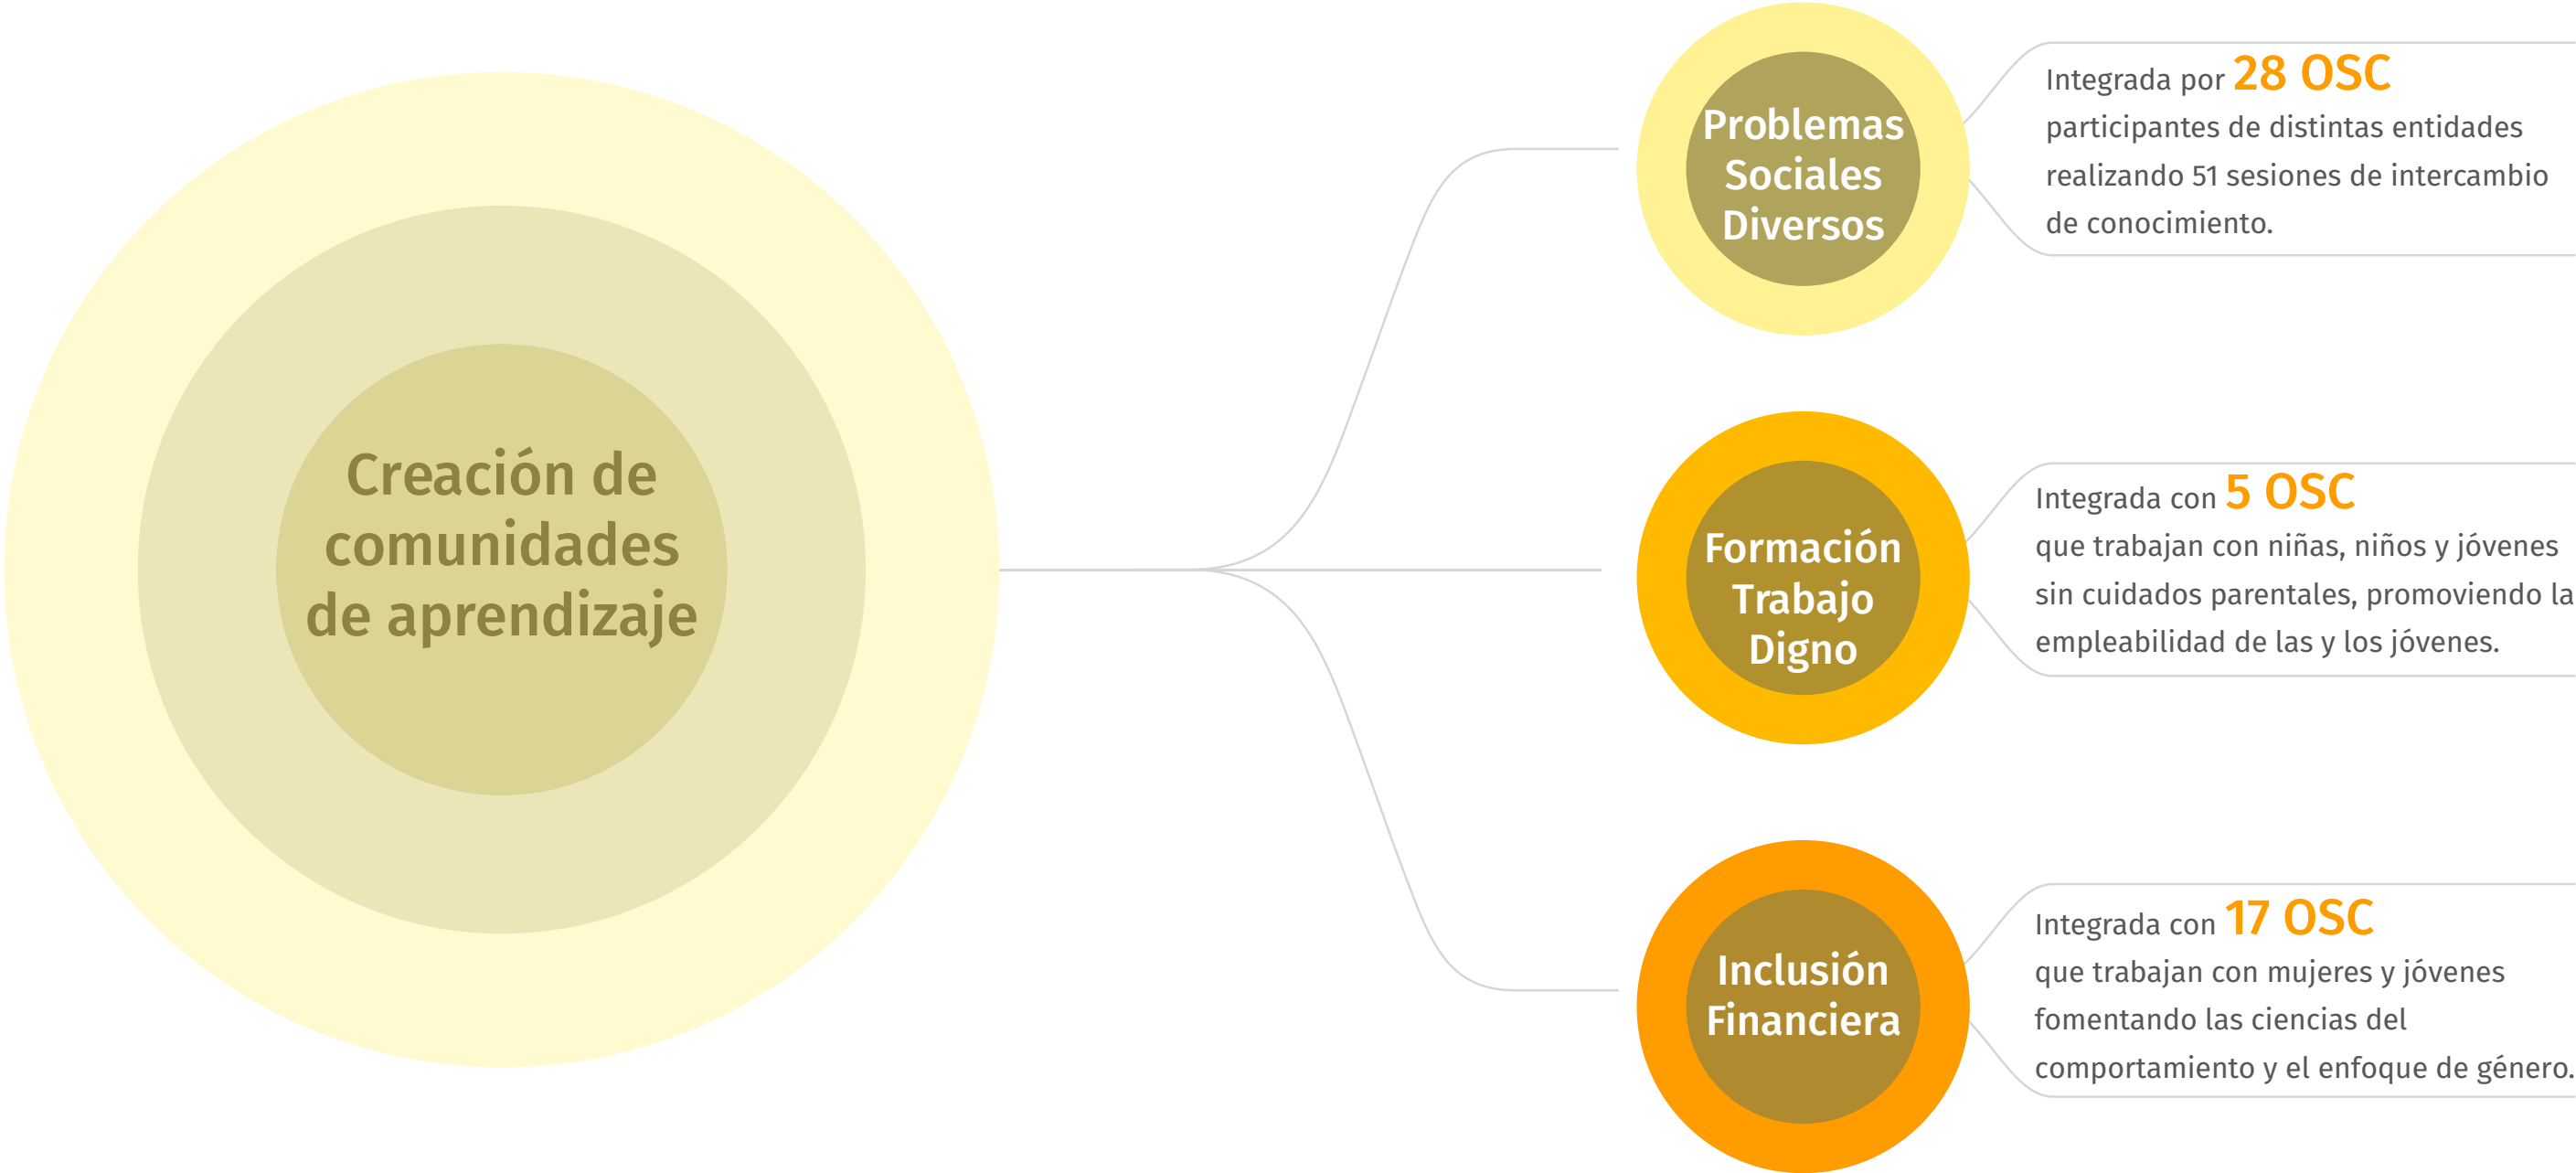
Creación de comunidades de aprendizaje

Problemas Sociales Diversos

Integrada por 28 OSC participantes de distintas entidades realizando 51 sesiones de intercambio de conocimiento.

Formación Trabajo Digno

Integrada con 5 OSC que trabajan con niñas, niños y jóvenes sin cuidados parentales, promoviendo la empleabilidad de las y los jóvenes.

Inclusión Financiera

Integrada con 17 OSC que trabajan con mujeres y jóvenes fomentando las ciencias del comportamiento y el enfoque de género.